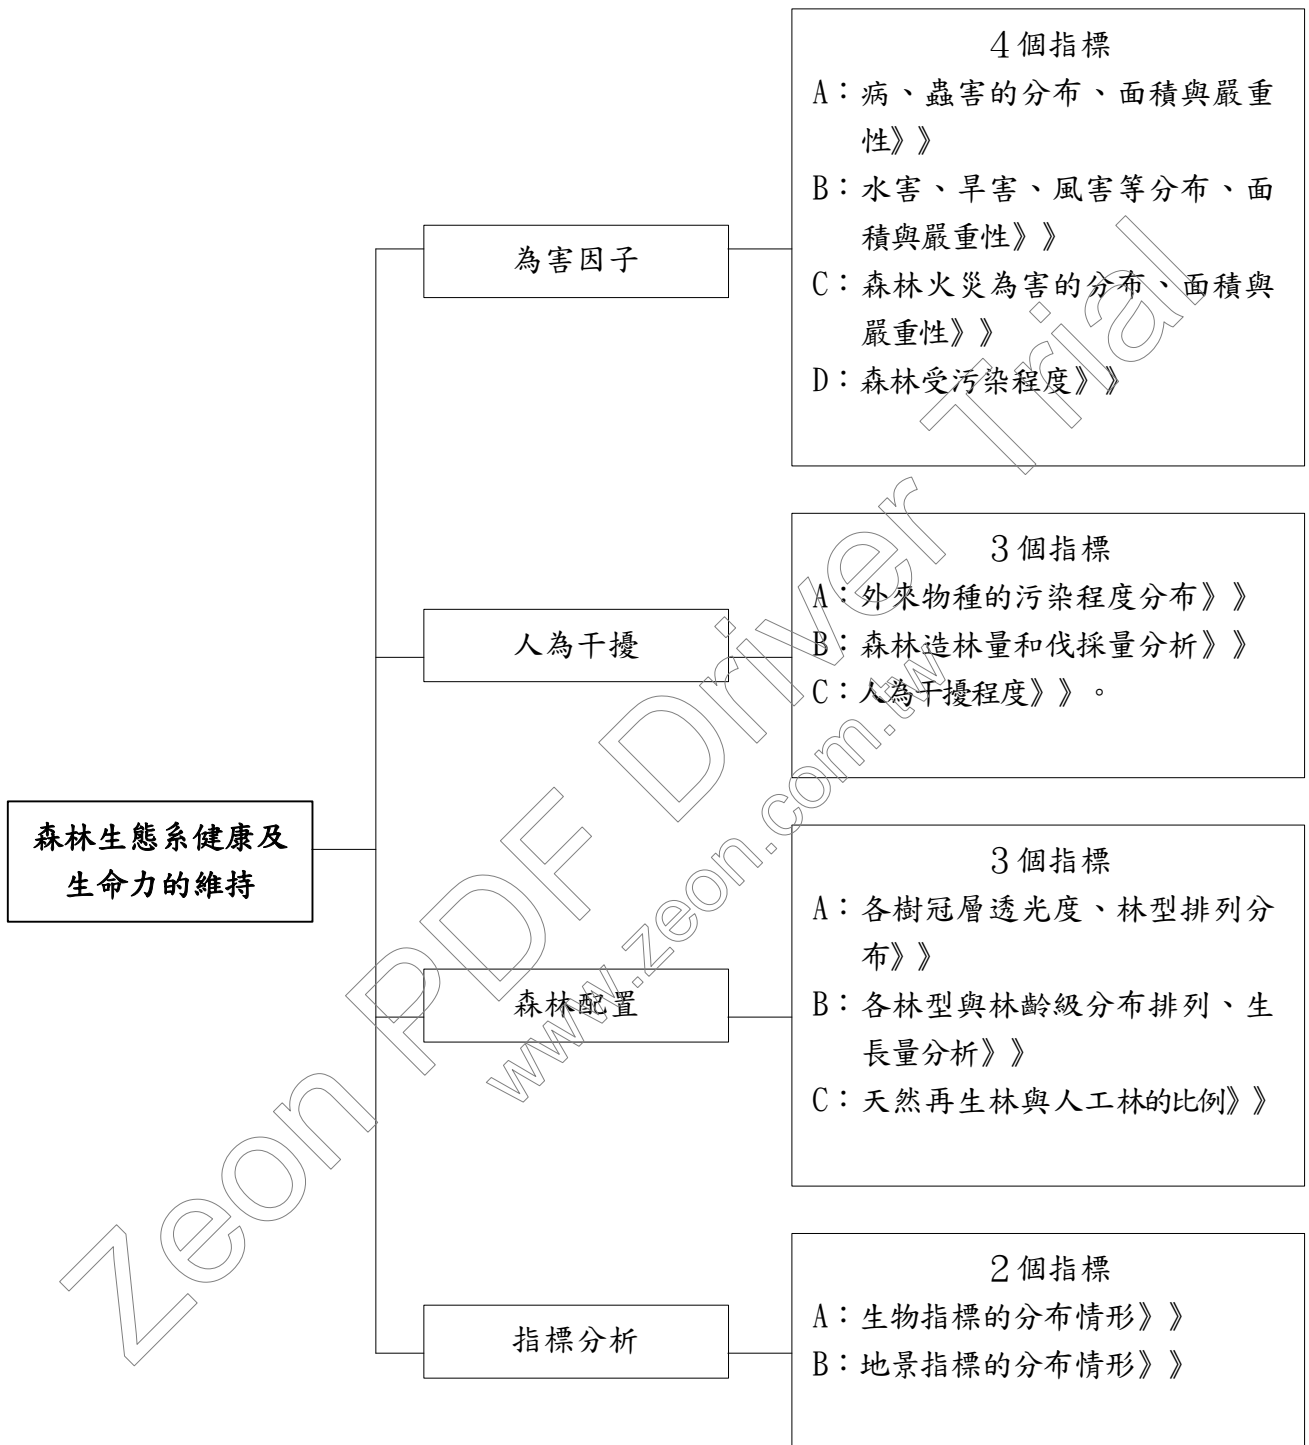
森林生態系健康及生命力的維持

為害因子

4個指標
A：病、蟲害的分布、面積與嚴重性》》
B：水害、旱害、風害等分布、面積與嚴重性》》
C：森林火災為害的分布、面積與嚴重性》》
D：森林受污染程度》》

人為干擾

3個指標
A：外來物種的污染程度分布》》
B：森林造林量和伐採量分析》》
C：人為干擾程度》》。

森林配置

3個指標
A：各樹冠層透光度、林型排列分布》》
B：各林型與林齡級分布排列、生長量分析》》
C：天然再生林與人工林的比例》》

指標分析

2個指標
A：生物指標的分布情形》》
B：地景指標的分布情形》》

Zeon PDF Driver Trial
www.zeon.com.tw